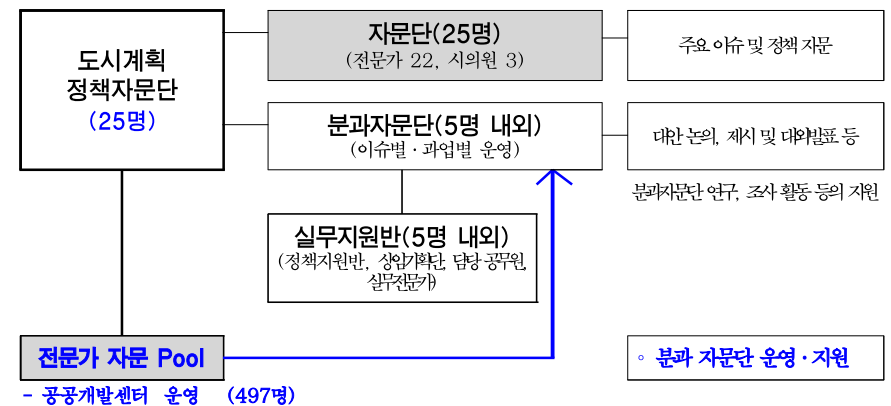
도시계획
정책자문단
(25명)

자문단(25명)
(전문가 22, 시의원 3)

주요 이슈 및 정책 자문

분과자문단(5명 내외)
(이슈별 · 과업별 운영)

대안 논의, 제시 및 대외발표 등

분과자문단 연구, 조사 활동 등의 지원

실무지원반(5명 내외)
(정책지원반, 상임기획단, 담당 공무원, 실무전문가)

전문가 자문 Pool

- 공공개발센터 운영 (497명)

◦ 분과 자문단 운영 · 지원